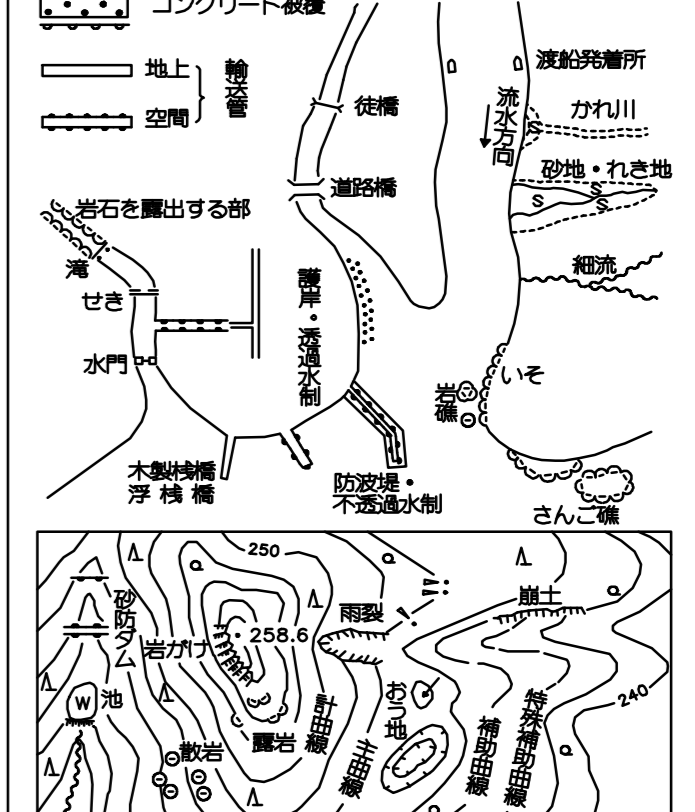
コンクリート被覆

地上
空間
輸送管

徒橋

渡船発着所

流水方向

かれ川

砂地・れき地

道路橋

岩石を露出する部

滝

せき

細流

護岸・透過水制

水門

いそ

岩礁

木製桟橋
浮桟橋

防波堤・
不透過水制

さんご礁

250

砂防ダム

岩がけ

・258.6

雨裂

崩土

池

計曲線

おう地

補助曲線

特殊補助曲線

240

散岩

露岩

主曲線